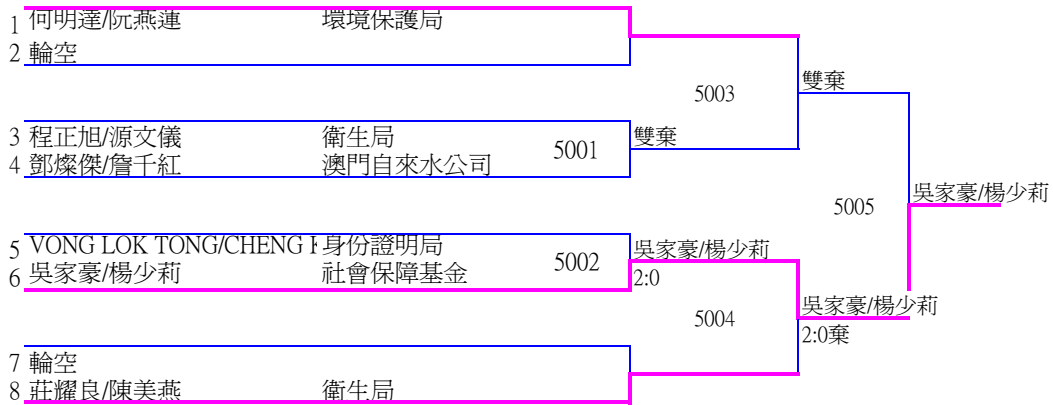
1 何明達/阮燕蓮 環境保護局
2 輪空

5003

雙棄

3 程正旭/源文儀 衛生局
4 鄧燦傑/詹千紅 澳門自來水公司

5001

雙棄

吳家豪/楊少莉

5005

5 VONG LOK TONG/CHENG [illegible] 身份證明局
6 吳家豪/楊少莉 社會保障基金

5002

吳家豪/楊少莉
2:0

5004

吳家豪/楊少莉
2:0棄

7 輪空
8 莊耀良/陳美燕 衛生局